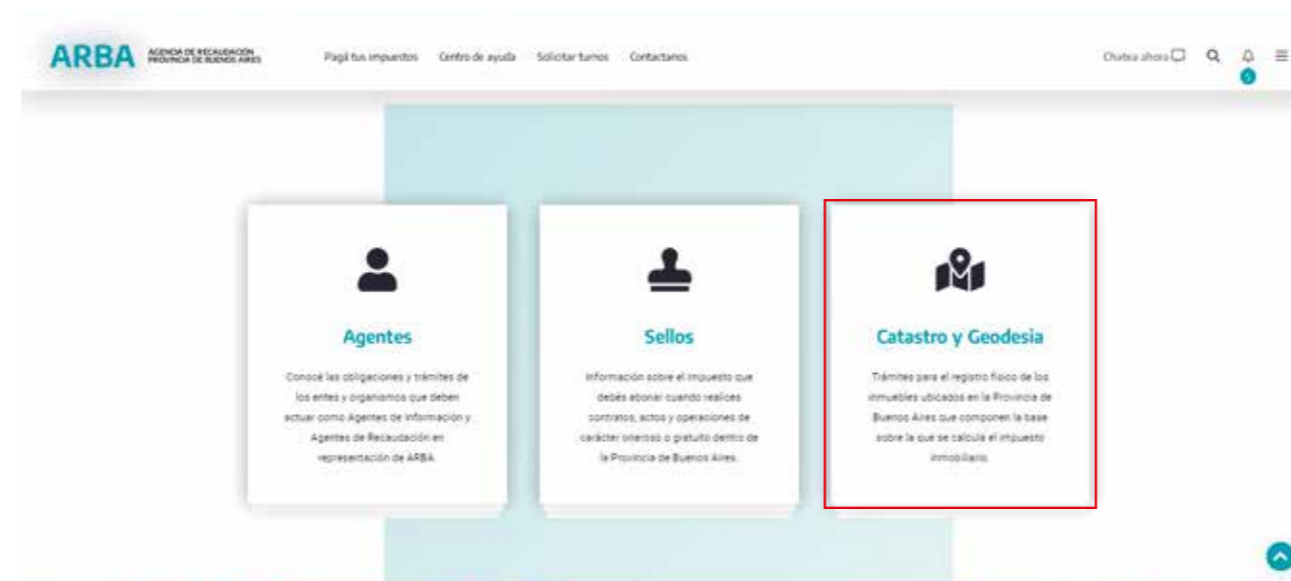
ARBA AGENCIA DE RECAUDACIÓN PROVINCIA DE BUENOS AIRES

Pagá tus impuestos Centro de ayuda Solicitar turnos Contactanos

Chatea ahora

0

Agentes

Conocé las obligaciones y trámites de los entes y organismos que deben actuar como Agentes de Información y Agentes de Recaudación en representación de ARBA.

Sellos

Información sobre el impuesto que debés abonar cuando realices contratos, actos y operaciones de carácter oneroso o gratuito dentro de la Provincia de Buenos Aires.

Catastro y Geodesia

Trámites para el registro físico de los inmuebles ubicados en la Provincia de Buenos Aires que componen la base sobre la que se calcula el impuesto inmobiliario.